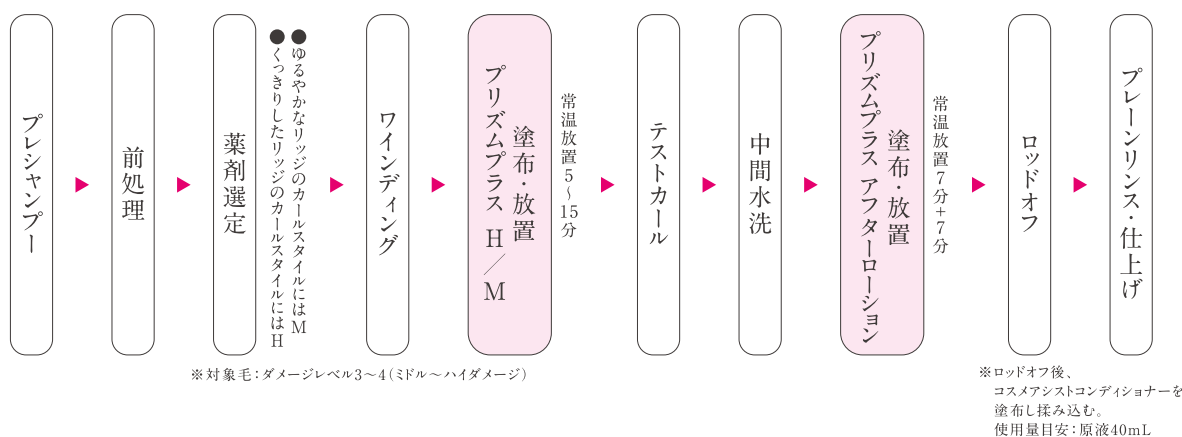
プレシャンプー

前処理

薬剤選定

●ゆるやかなリッジのカールスタイルにはM
●くっきりしたリッジのカールスタイルにはH

ワインディング

プリズムプラス H／M
塗布・放置

常温放置5～15分

テストカール

中間水洗

プリズムプラス アフターローション
塗布・放置

常温放置7分＋7分

ロッドオフ

プレーンリンス・仕上げ

※対象毛：ダメージレベル3～4（ミドル～ハイダメージ）

※ロッドオフ後、コスメアシストコンディショナーを塗布し揉み込む。使用量目安：原液40mL